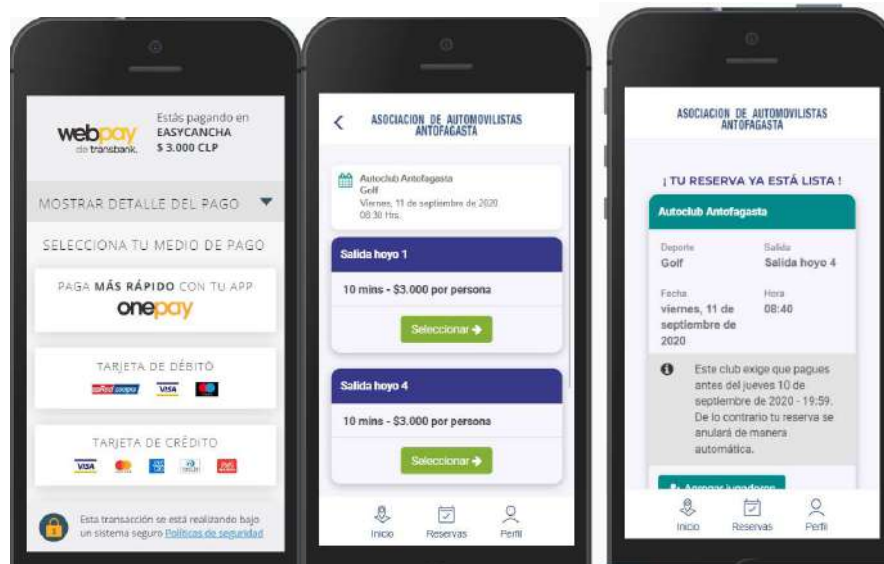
webpay de transbank.

Estás pagando en EASYCANCHA $ 3.000 CLP

MOSTRAR DETALLE DEL PAGO

SELECCIONA TU MEDIO DE PAGO

PAGA MÁS RÁPIDO CON TU APP onepay

TARJETA DE DÉBITO

redcompra VISA

TARJETA DE CRÉDITO

VISA

Esta transacción se está realizando bajo un sistema seguro Políticas de seguridad

ASOCIACION DE AUTOMOVILISTAS ANTOFAGASTA

Autoclub Antofagasta
Golf
Viernes, 11 de septiembre de 2020
08:30 Hrs.

Salida hoyo 1

10 mins - $3.000 por persona

Seleccionar

Salida hoyo 4

10 mins - $3.000 por persona

Seleccionar

Inicio Reservas Perfil

ASOCIACION DE AUTOMOVILISTAS ANTOFAGASTA

¡TU RESERVA YA ESTÁ LISTA!

Autoclub Antofagasta

Deporte
Golf

Salida
Salida hoyo 4

Fecha
viernes, 11 de septiembre de 2020

Hora
08:40

Este club exige que pagues antes del jueves 10 de septiembre de 2020 - 19:59. De lo contrario tu reserva se anulará de manera automática.

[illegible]

Inicio Reservas Perfil